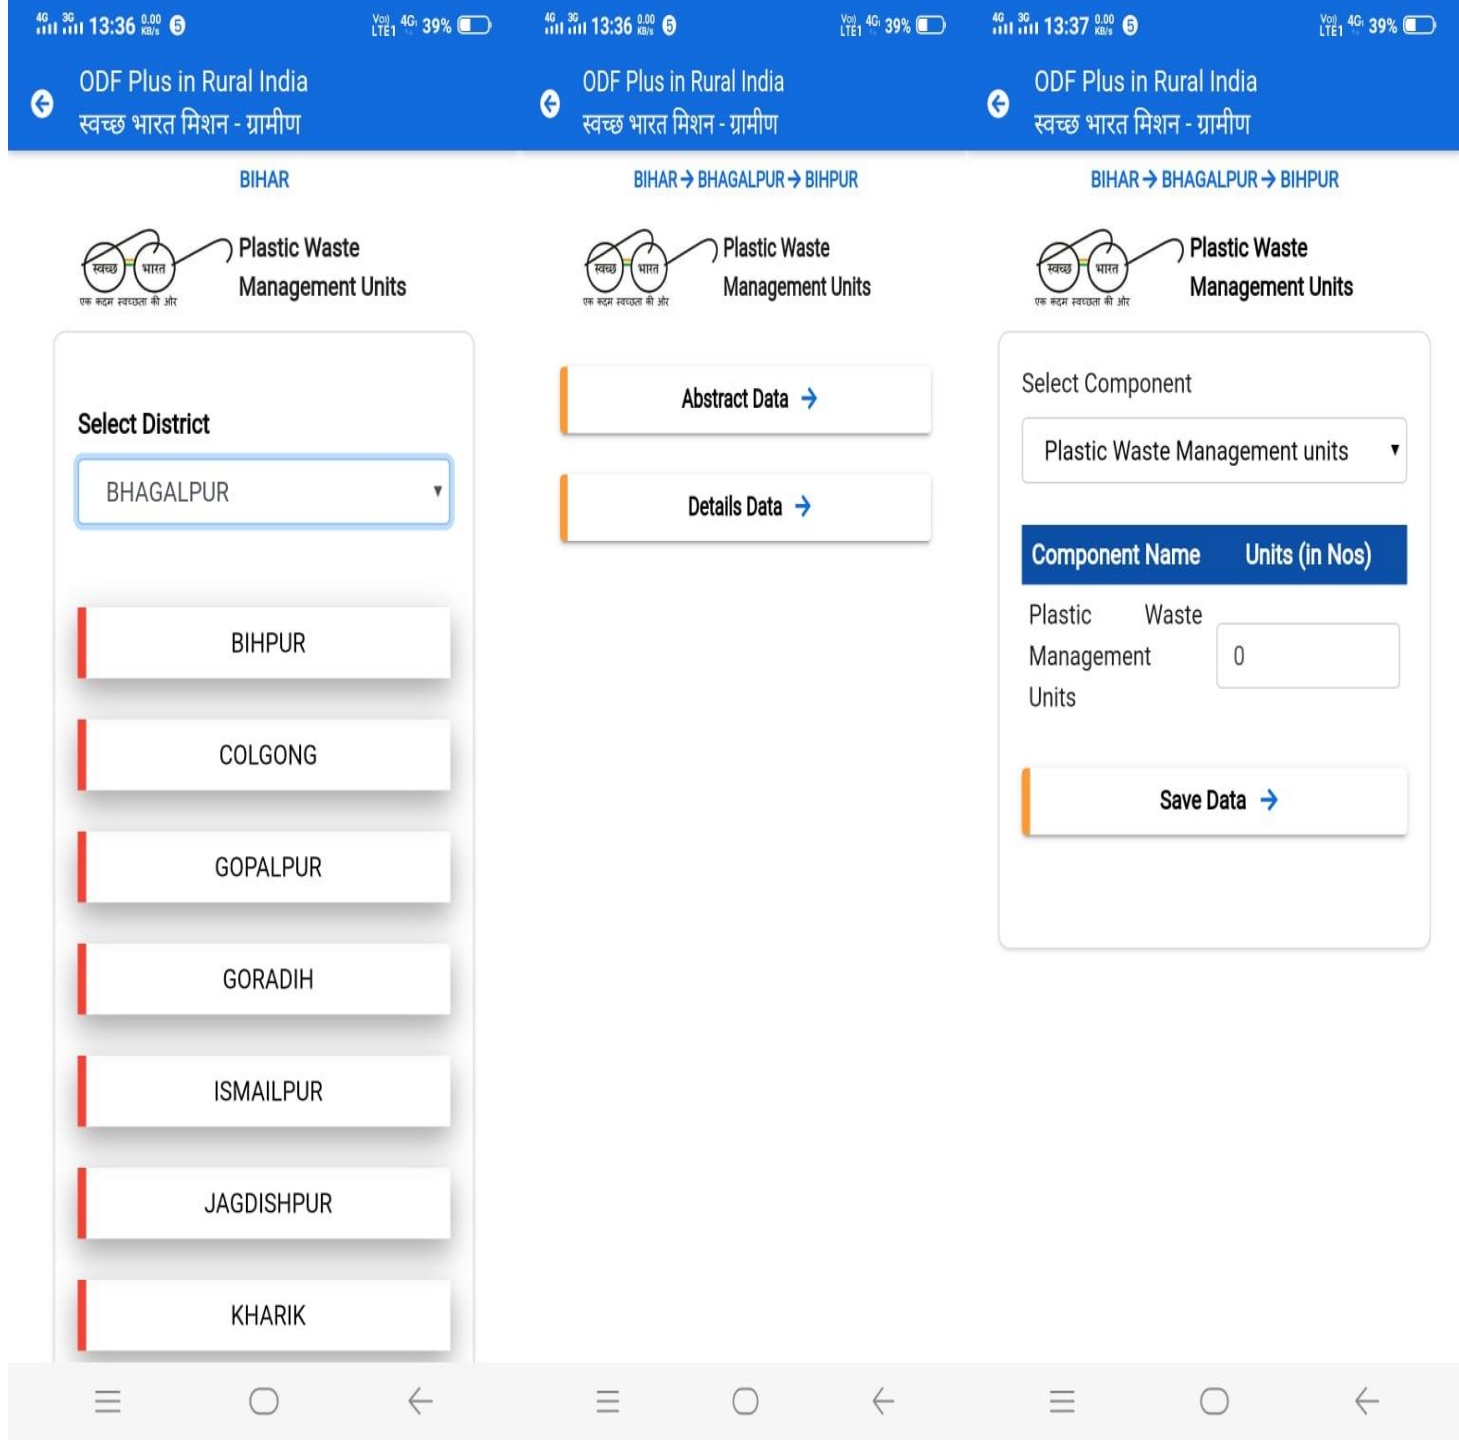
4G 3G 13:36 0.00 KB/s 5 Vo) LTE1 4G 39%

ODF Plus in Rural India
स्वच्छ भारत मिशन - ग्रामीण

BIHAR

स्वच्छ भारत
एक कदम स्वच्छता की ओर

Plastic Waste Management Units

Select District

BHAGALPUR

BIHPUR

COLGONG

GOPALPUR

GORADIH

ISMAILPUR

JAGDISHPUR

KHARIK

4G 3G 13:36 0.00 KB/s 5 Vo) LTE1 4G 39%

ODF Plus in Rural India
स्वच्छ भारत मिशन - ग्रामीण

BIHAR → BHAGALPUR → BIHPUR

स्वच्छ भारत
एक कदम स्वच्छता की ओर

Plastic Waste Management Units

Abstract Data →

Details Data →

4G 3G 13:37 0.00 KB/s 5 Vo) LTE1 4G 39%

ODF Plus in Rural India
स्वच्छ भारत मिशन - ग्रामीण

BIHAR → BHAGALPUR → BIHPUR

स्वच्छ भारत
एक कदम स्वच्छता की ओर

Plastic Waste Management Units

Select Component

Plastic Waste Management units

| Component Name | Units (in Nos) |
|---|---|
| Plastic Waste Management Units | 0 |

Save Data →